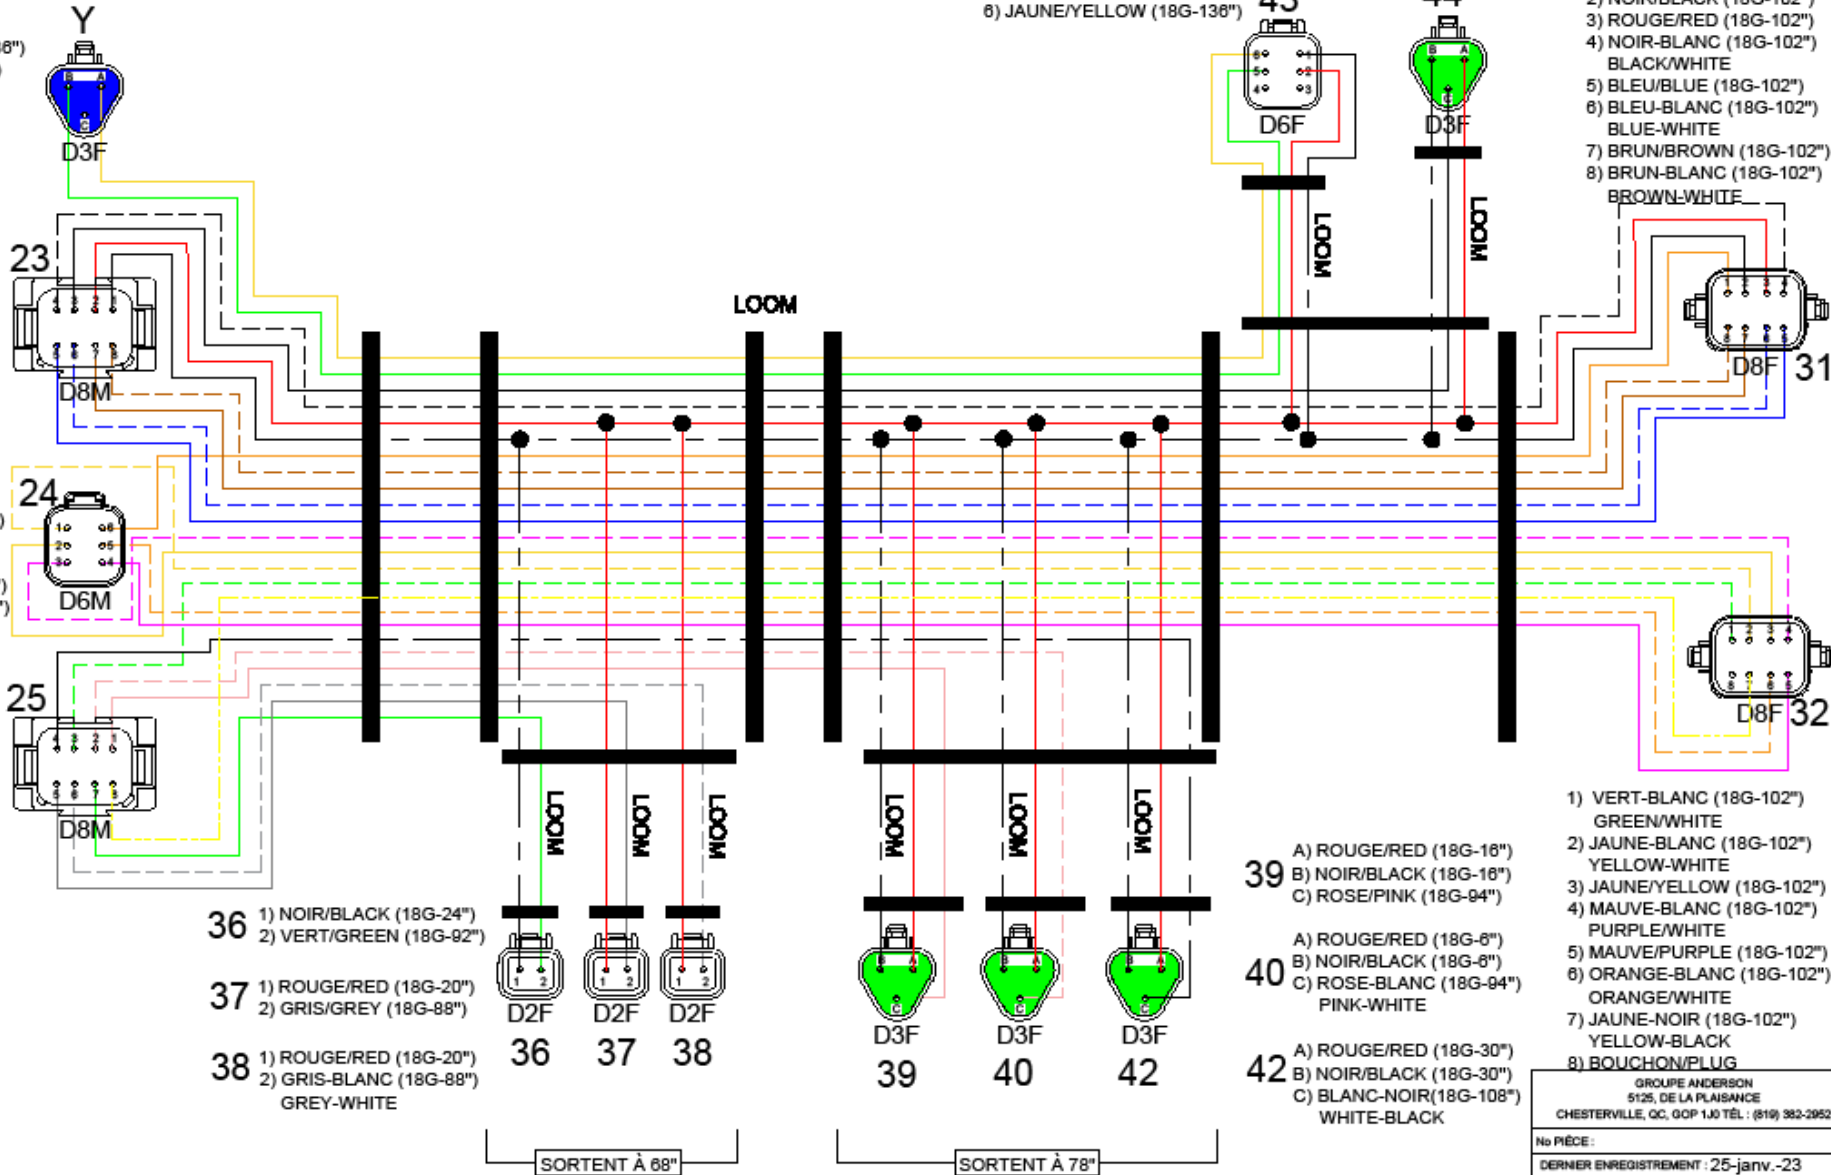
Y
6")
D3F
6) JAUNE/YELLOW (18G-136")
43
44
D6F
D3F
2) NOIR/BLACK (18G-102")
3) ROUGE/RED (18G-102")
4) NOIR-BLANC (18G-102") BLACK/WHITE
5) BLEU/BLUE (18G-102")
6) BLEU-BLANC (18G-102") BLUE-WHITE
7) BRUN/BROWN (18G-102")
8) BRUN-BLANC (18G-102") BROWN-WHITE
23
D8M
LOOM
LOOM
LOOM
D8F
31
24
D6M
25
D8M
D8F
32
LOOM
LOOM
LOOM
LOOM
LOOM
LOOM
1) VERT-BLANC (18G-102") GREEN/WHITE
2) JAUNE-BLANC (18G-102") YELLOW-WHITE
3) JAUNE/YELLOW (18G-102")
4) MAUVE-BLANC (18G-102") PURPLE/WHITE
5) MAUVE/PURPLE (18G-102")
6) ORANGE-BLANC (18G-102") ORANGE/WHITE
7) JAUNE-NOIR (18G-102") YELLOW-BLACK
8) BOUCHON/PLUG
39
A) ROUGE/RED (18G-16")
B) NOIR/BLACK (18G-16")
C) ROSE/PINK (18G-94")
40
A) ROUGE/RED (18G-6")
B) NOIR/BLACK (18G-6")
C) ROSE-BLANC (18G-94") PINK-WHITE
42
A) ROUGE/RED (18G-30")
B) NOIR/BLACK (18G-30")
C) BLANC-NOIR(18G-108") WHITE-BLACK
36
1) NOIR/BLACK (18G-24")
2) VERT/GREEN (18G-92")
37
1) ROUGE/RED (18G-20")
2) GRIS/GREY (18G-88")
38
1) ROUGE/RED (18G-20")
2) GRIS-BLANC (18G-88") GREY-WHITE
D2F
36
D2F
37
D2F
38
D3F
39
D3F
40
D3F
42
SORTENT À 68"
SORTENT À 78"
GROUPE ANDERSON
5125, DE LA PLAISANCE
CHESTERVILLE, QC, G0P 1J0 TÉL : (819) 382-2952
No PIÈCE :
DERNIER ENREGISTREMENT : 25-janv.-23